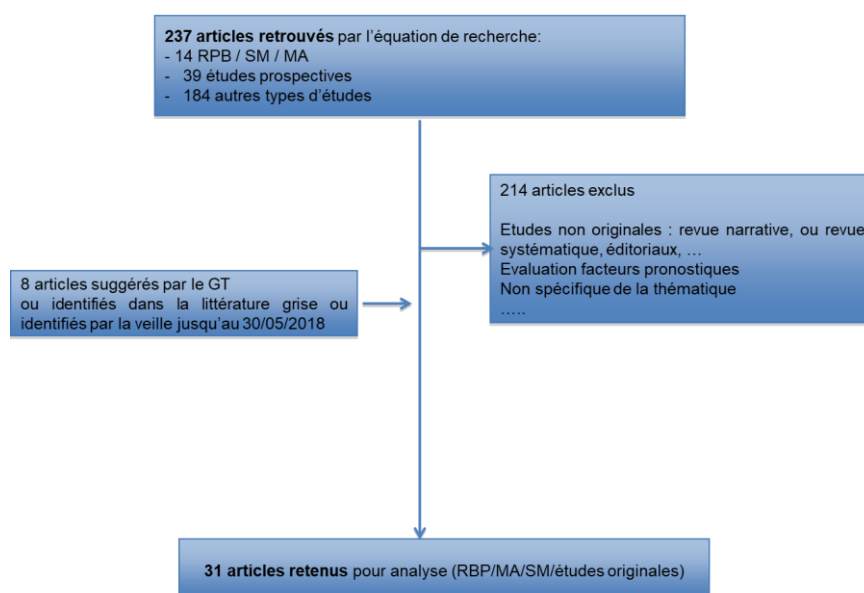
**237 articles retrouvés** par l'équation de recherche:
- 14 RPB / SM / MA
- 39 études prospectives
- 184 autres types d'études

214 articles exclus

Etudes non originales : revue narrative, ou revue systématique, éditoriaux, …
Evaluation facteurs pronostiques
Non spécifique de la thématique
…..

8 articles suggérés par le GT ou identifiés dans la littérature grise ou identifiés par la veille jusqu'au 30/05/2018

**31 articles retenus** pour analyse (RBP/MA/SM/études originales)